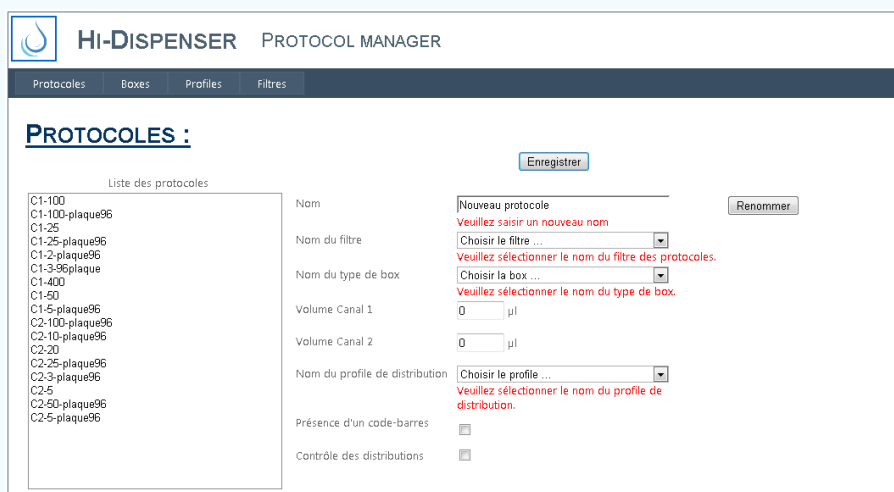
HI-DISPENSER PROTOCOL MANAGER

Protocoles Boxes Profiles Filtres

PROTOCOLES :

Enregistrer

Liste des protocoles

C1-100
C1-100-plaque96
C1-25
C1-25-plaque96
C1-2-plaque96
C1-3-96plaque
C1-400
C1-50
C1-5-plaque96
C2-100-plaque96
C2-10-plaque96
C2-20
C2-25-plaque96
C2-3-plaque96
C2-5
C2-50-plaque96
C2-5-plaque96

Nom
Nouveau protocole
Veuillez saisir un nouveau nom
Renommer

Nom du filtre
Choisir le filtre ...
Veuillez sélectionner le nom du filtre des protocoles.

Nom du type de box
Choisir la box ...
Veuillez sélectionner le nom du type de box.

Volume Canal 1
0 µl

Volume Canal 2
0 µl

Nom du profile de distribution
Choisir le profile ...
Veuillez sélectionner le nom du profile de distribution.

Présence d'un code-barres

Contrôle des distributions